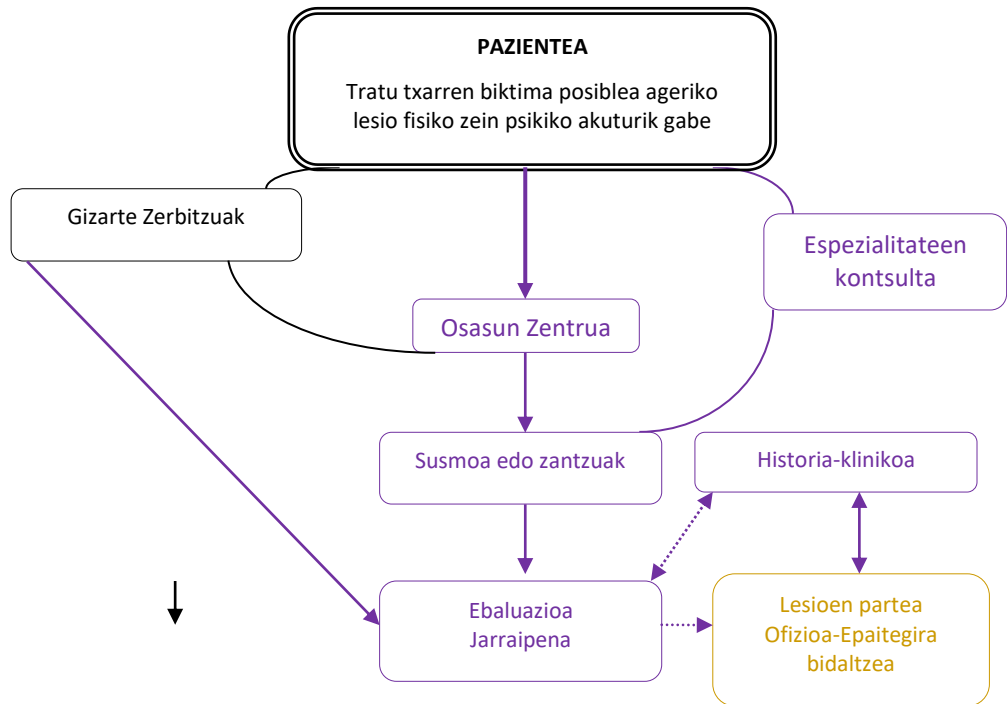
PAZIENTEA

Tratu txarren biktima posiblea ageriko lesio fisiko zein psikiko akuturik gabe

Gizarte Zerbitzuak

Espezialitateen kontsulta

Osasun Zentrua

Susmoa edo zantzuak

Historia-klinikoa

Ebaluazioa
Jarraipena

Lesioen partea
Ofizioa-Epaitegira bidaltzea